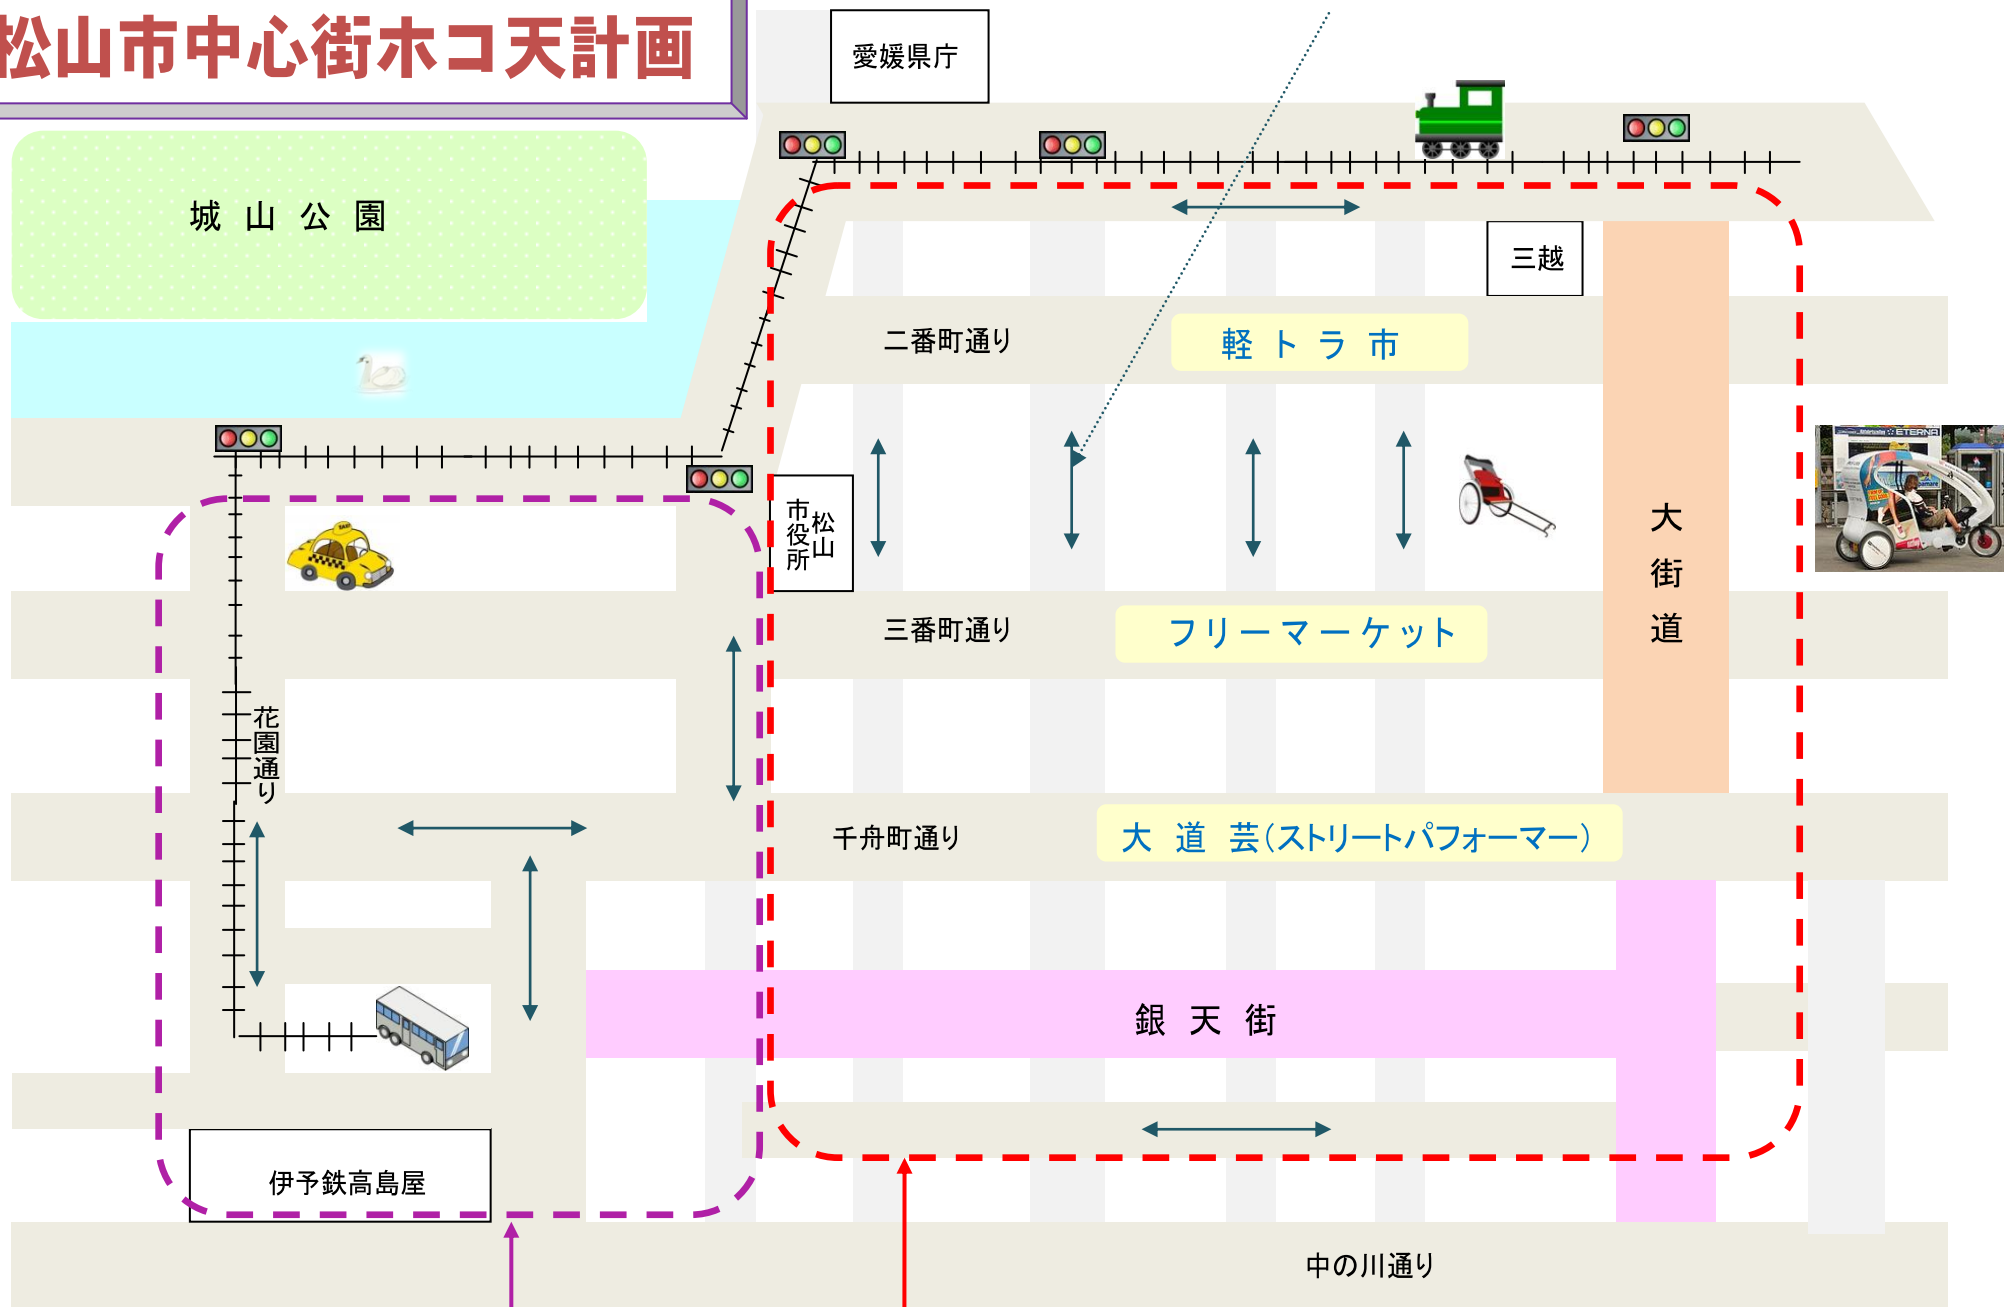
松山市中心街ホコ天計画

愛媛県庁

城 山 公 園

三越

二番町通り

軽 ト ラ 市

松山市役所

大街道

三番町通り

フリーマーケット

花園通り

千舟町通り

大 道 芸(ストリートパフォーマー)

銀 天 街

伊予鉄高島屋

中の川通り